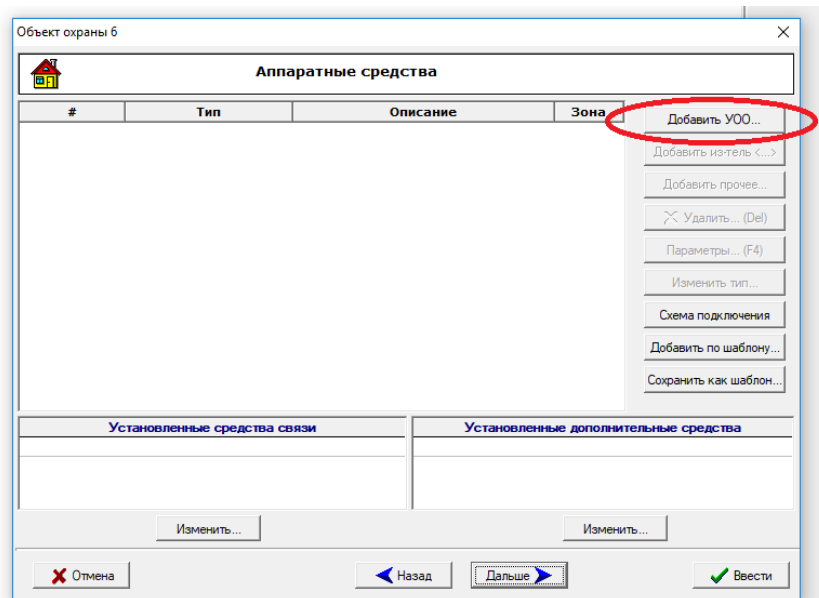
Объект охраны 6

Аппаратные средства

| # | Тип | Описание | Зона |
|---|---|---|---|

Добавить УОО...
Добавить из-тель <...>
Добавить прочее...
Удалить... (Del)
Параметры... (F4)
Изменить тип...
Схема подключения
Добавить по шаблону...
Сохранить как шаблон...

Установленные средства связи

Установленные дополнительные средства

Изменить...

Изменить...

Отмена

Назад

Дальше

Ввести